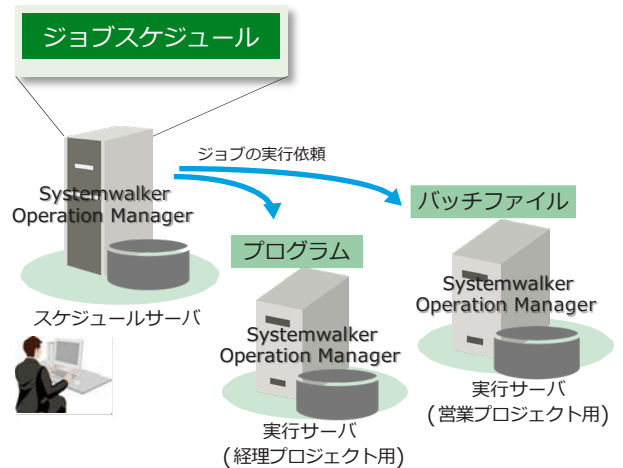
ジョブスケジュール

ジョブの実行依頼

Systemwalker Operation Manager

スケジュールサーバ

プログラム

Systemwalker Operation Manager

実行サーバ
(経理プロジェクト用)

バッチファイル

Systemwalker Operation Manager

実行サーバ
(営業プロジェクト用)